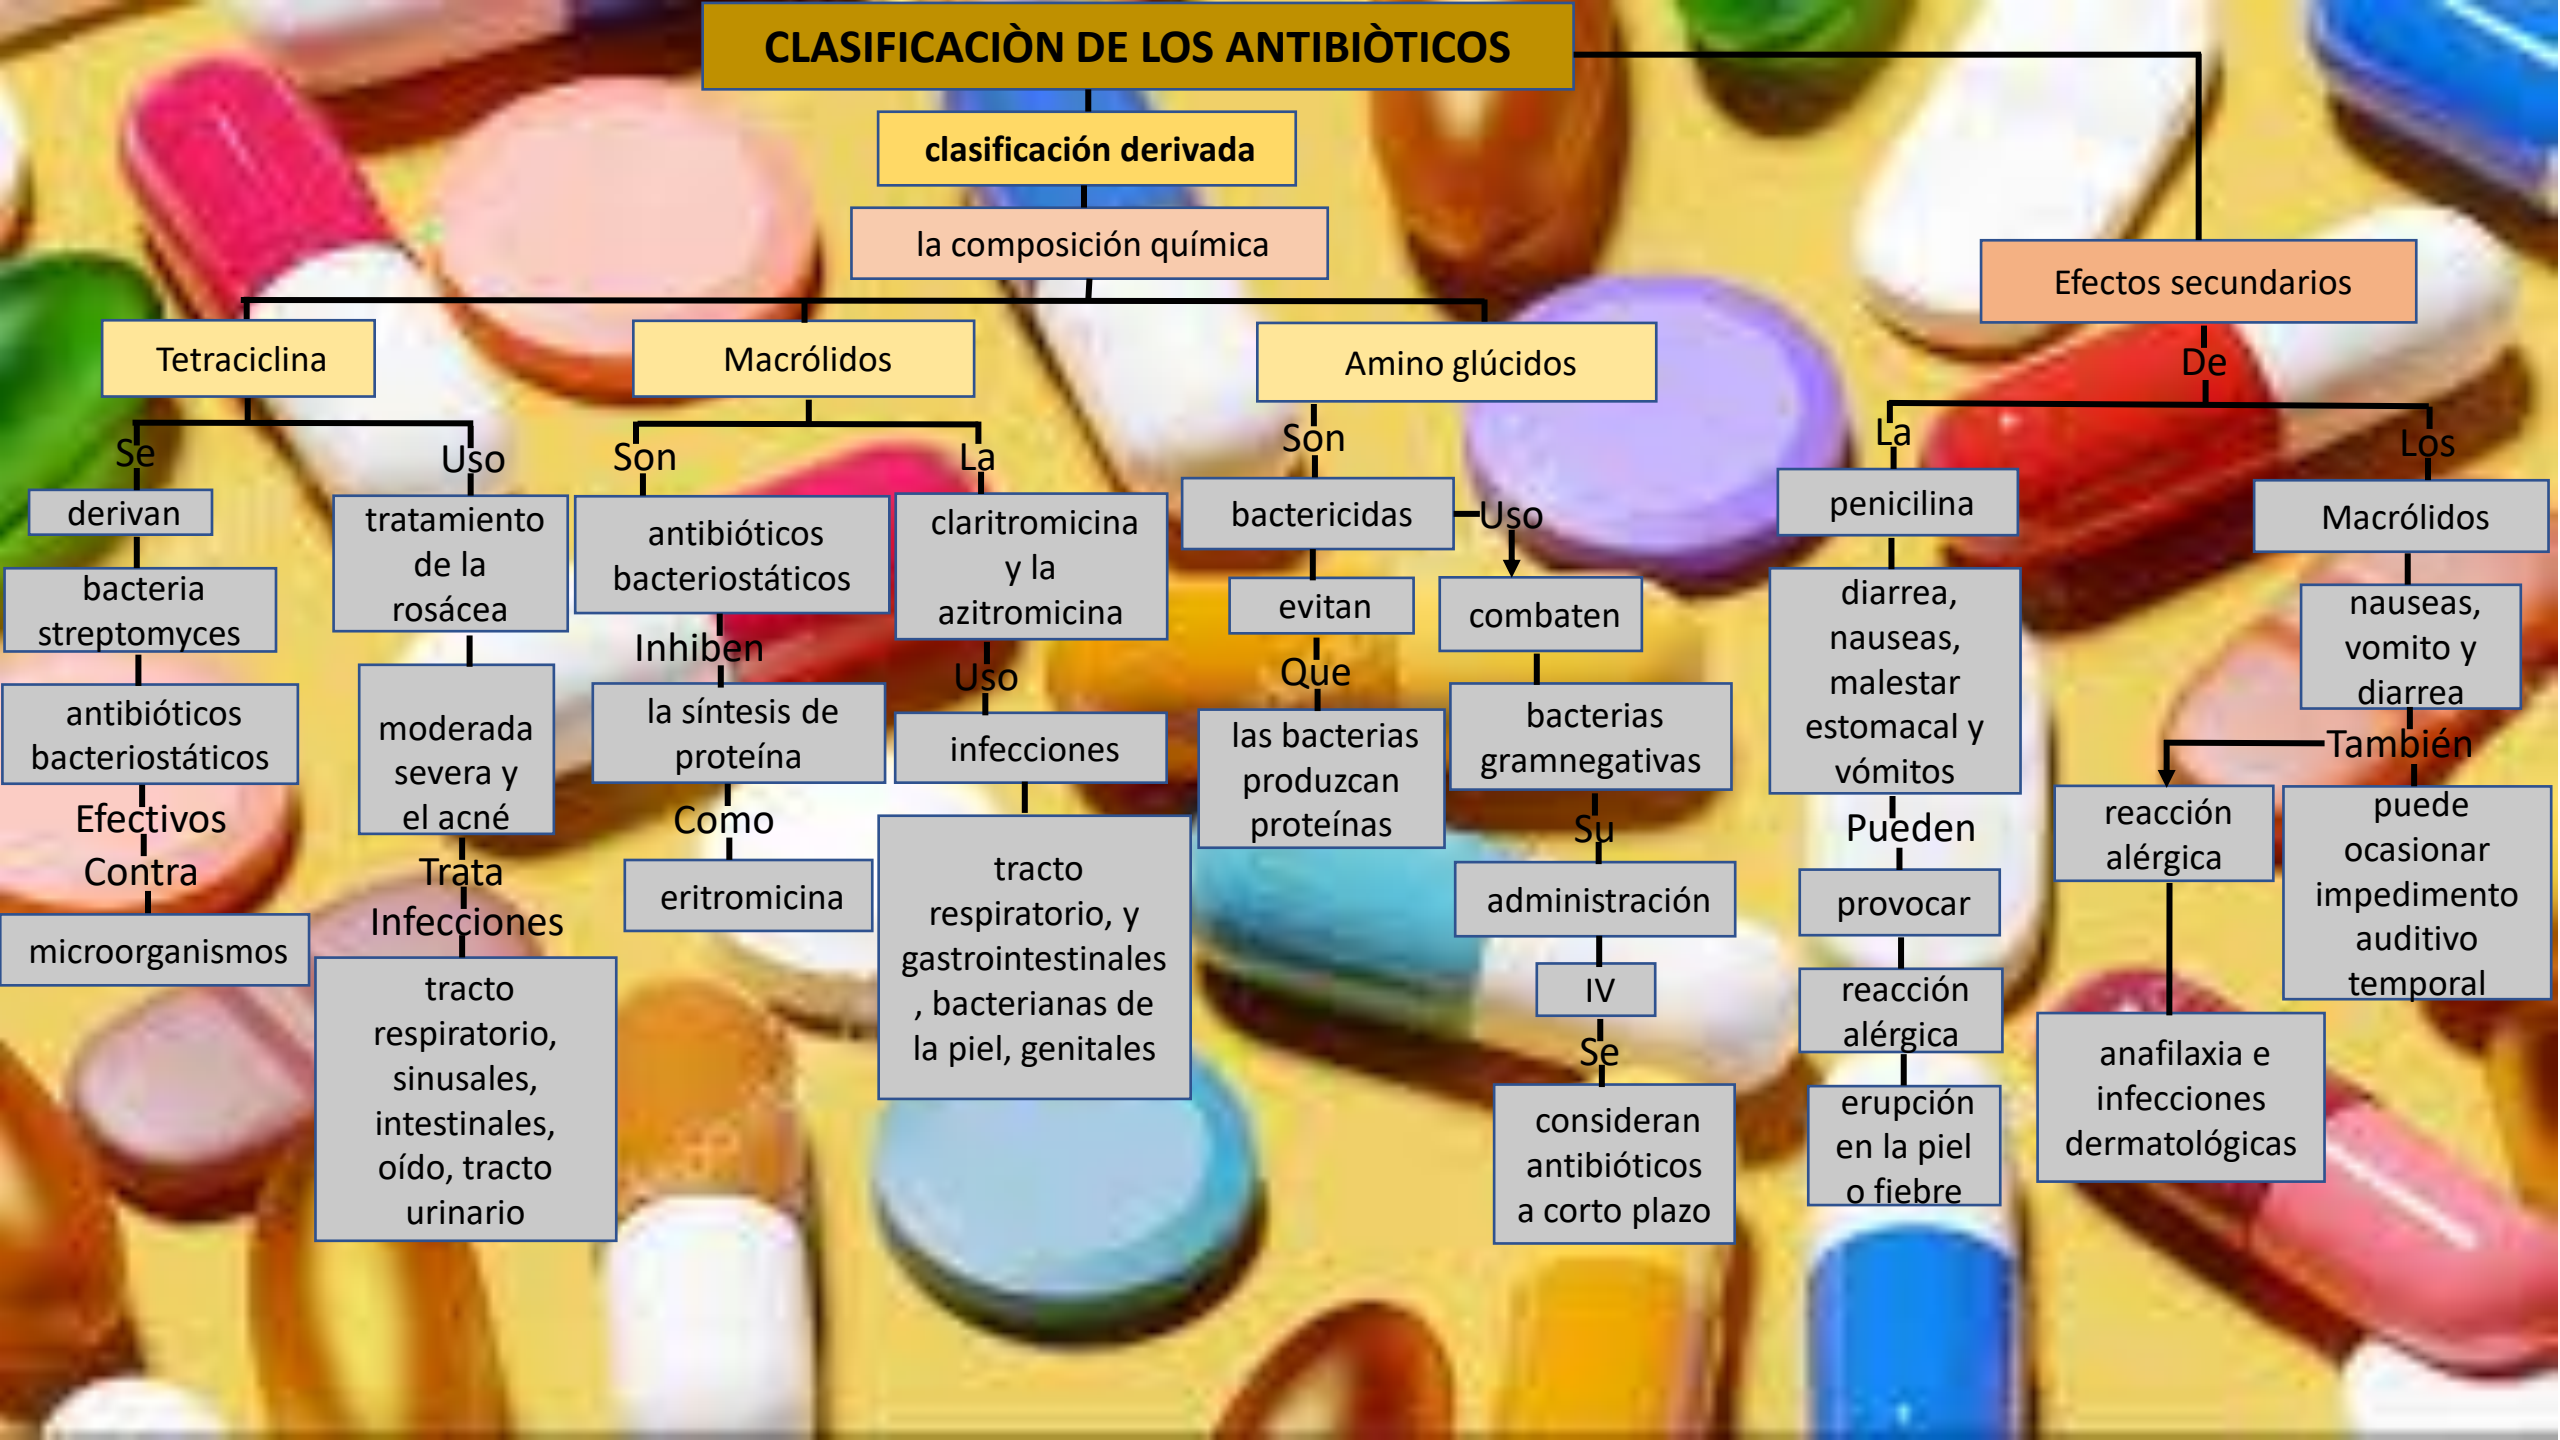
CLASIFICACIÒN DE LOS ANTIBIÒTICOS

clasificación derivada

la composición química

Tetraciclina

Se

derivan

bacteria streptomyces

antibióticos bacteriostáticos

Efectivos Contra

microorganismos

Uso

tratamiento de la rosácea

moderada severa y el acné

Trata Infecciones

tracto respiratorio, sinusales, intestinales, oído, tracto urinario

Macrólidos

Son

antibióticos bacteriostáticos

Inhiben

la síntesis de proteína

Como

eritromicina

La

claritromicina y la azitromicina

Uso

infecciones

tracto respiratorio, y gastrointestinales , bacterianas de la piel, genitales

Amino glúcidos

Son

bactericidas

evitan

Que

las bacterias produzcan proteínas

Uso

combaten

bacterias gramnegativas

Su

administración

IV

Se

consideran antibióticos a corto plazo

Efectos secundarios

De

La

penicilina

diarrea, nauseas, malestar estomacal y vómitos

Pueden

provocar

reacción alérgica

erupción en la piel o fiebre

Los

Macrólidos

nauseas, vomito y diarrea

También

reacción alérgica

anafilaxia e infecciones dermatológicas

puede ocasionar impedimento auditivo temporal